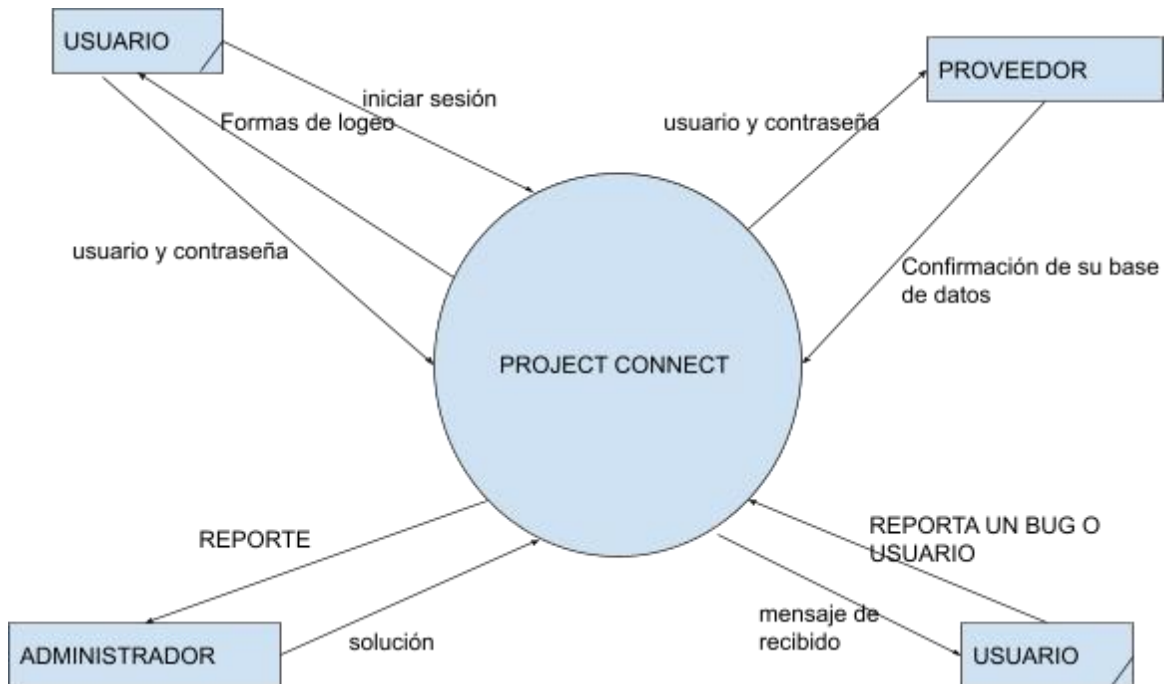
USUARIO

iniciar sesión

Formas de logeo

usuario y contraseña

PROVEEDOR

usuario y contraseña

Confirmación de su base de datos

PROJECT CONNECT

REPORTE

REPORTA UN BUG O USUARIO

mensaje de recibido

solución

ADMINISTRADOR

USUARIO